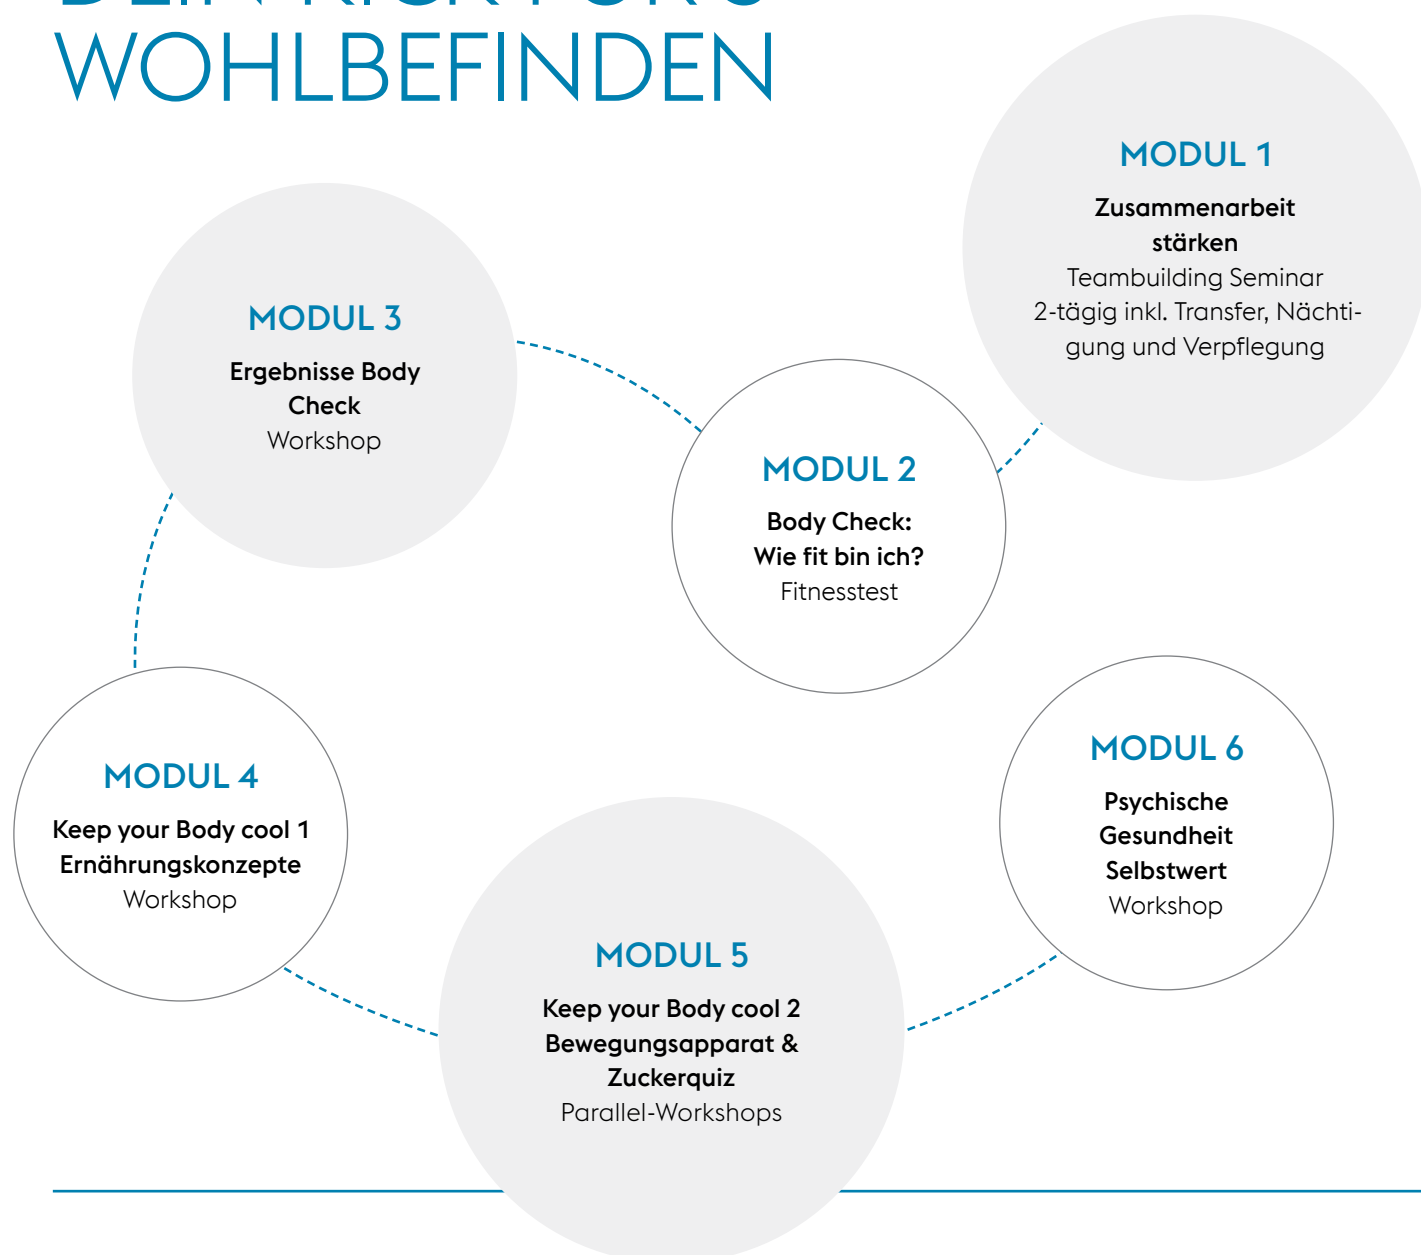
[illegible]
WOHLBEFINDEN

MODUL 1
Zusammenarbeit stärken
Teambuilding Seminar 2-tägig inkl. Transfer, Nächtigung und Verpflegung

MODUL 3
Ergebnisse Body Check
Workshop

MODUL 2
Body Check: Wie fit bin ich?
Fitnesstest

MODUL 4
Keep your Body cool 1
Ernährungskonzepte
Workshop

MODUL 6
Psychische Gesundheit Selbstwert
Workshop

MODUL 5
Keep your Body cool 2
Bewegungsapparat & Zuckerquiz
Parallel-Workshops